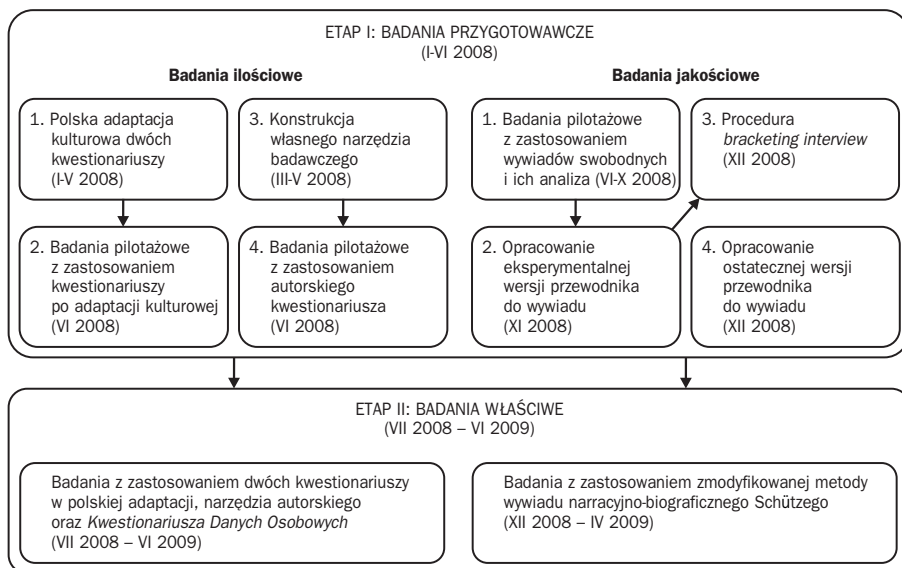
ETAP I: BADANIA PRZYGOTOWAWCZE
(I-VI 2008)

**Badania ilościowe**

1. Polska adaptacja kulturowa dwóch kwestionariuszy (I-V 2008)

3. Konstrukcja własnego narzędzia badawczego (III-V 2008)

2. Badania pilotażowe z zastosowaniem kwestionariuszy po adaptacji kulturowej (VI 2008)

4. Badania pilotażowe z zastosowaniem autorskiego kwestionariusza (VI 2008)

**Badania jakościowe**

1. Badania pilotażowe z zastosowaniem wywiadów swobodnych i ich analiza (VI-X 2008)

3. Procedura *bracketing interview* (XII 2008)

2. Opracowanie eksperymentalnej wersji przewodnika do wywiadu (XI 2008)

4. Opracowanie ostatecznej wersji przewodnika do wywiadu (XII 2008)

ETAP II: BADANIA WŁAŚCIWE
(VII 2008 – VI 2009)

Badania z zastosowaniem dwóch kwestionariuszy w polskiej adaptacji, narzędzia autorskiego oraz *Kwestionariusza Danych Osobowych* (VII 2008 – VI 2009)

Badania z zastosowaniem zmodyfikowanej metody wywiadu narracyjno-biograficznego Schützego (XII 2008 – IV 2009)